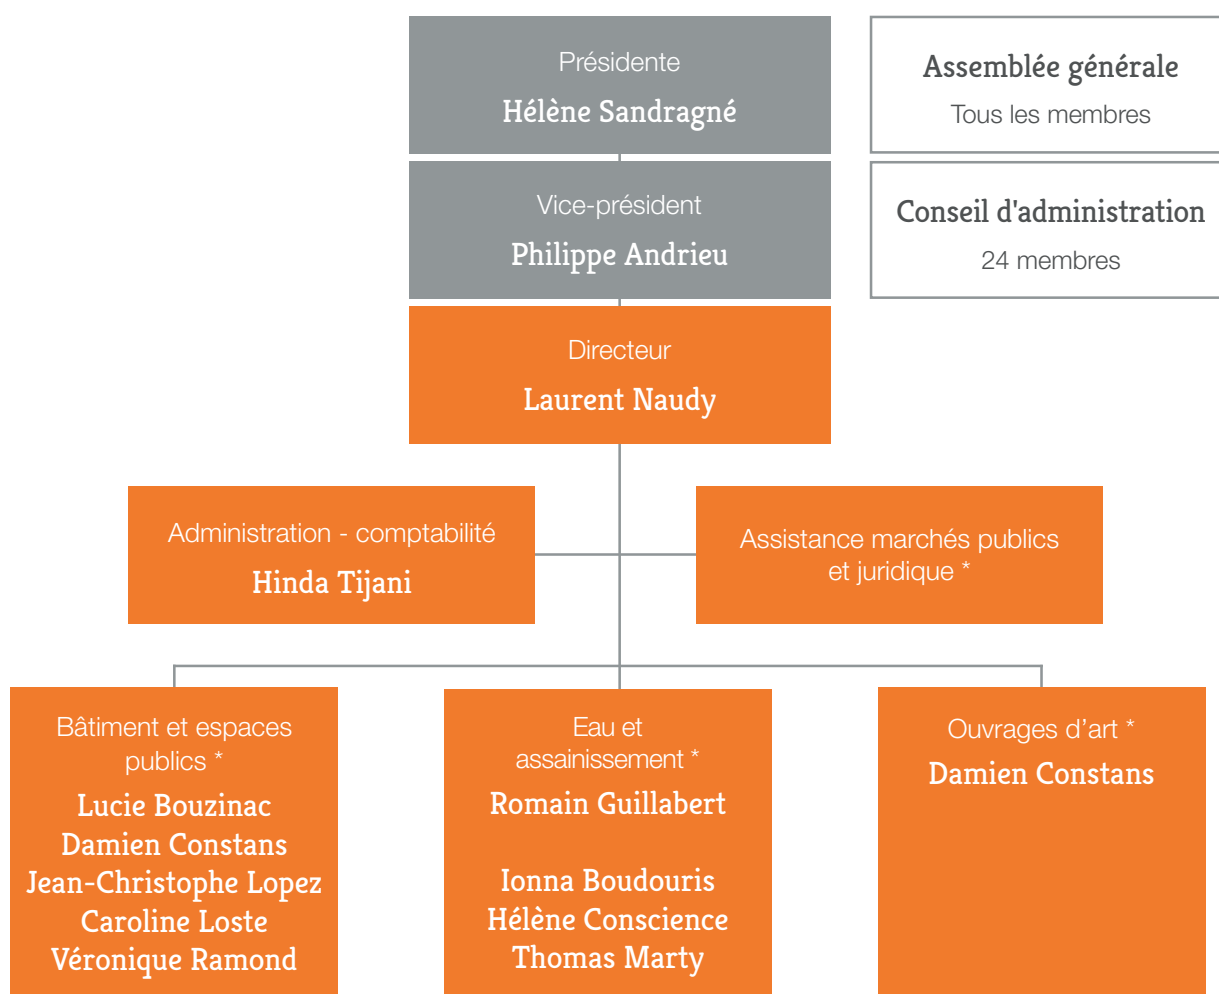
Présidente
Hélène Sandragné

Assemblée générale
Tous les membres

Vice-président
Philippe Andrieu

Conseil d'administration
24 membres

Directeur
Laurent Naudy

Administration - comptabilité
Hinda Tijani

Assistance marchés publics et juridique *

Bâtiment et espaces publics *
Lucie Bouzinac
Damien Constans
Jean-Christophe Lopez
Caroline Loste
Véronique Ramond

Eau et assainissement *
Romain Guillabert

Ionna Boudouris
Hélène Conscience
Thomas Marty

Ouvrages d’art *
Damien Constans